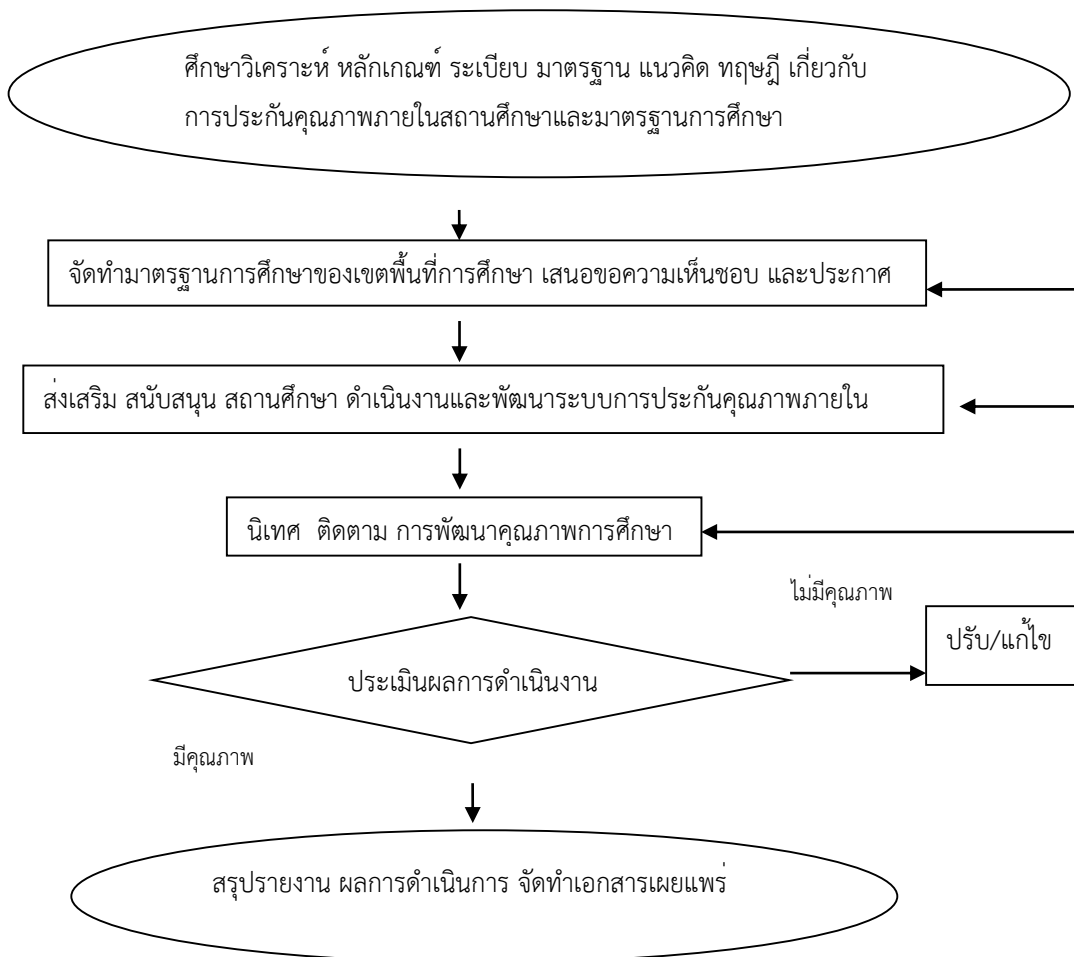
ศึกษาวิเคราะห์ หลักเกณฑ์ ระเบียบ มาตรฐาน แนวคิด ทฤษฎี เกี่ยวกับ การประกันคุณภาพภายในสถานศึกษาและมาตรฐานการศึกษา

จัดทำมาตรฐานการศึกษาของเขตพื้นที่การศึกษา เสนอขอความเห็นชอบ และประกาศ

ส่งเสริม สนับสนุน สถานศึกษา ดำเนินงานและพัฒนาระบบการประกันคุณภาพภายใน

นิเทศ ติดตาม การพัฒนาคุณภาพการศึกษา

ไม่มีคุณภาพ

ประเมินผลการดำเนินงาน

ปรับ/แก้ไข

มีคุณภาพ

สรุปรายงาน ผลการดำเนินการ จัดทำเอกสารเผยแพร่